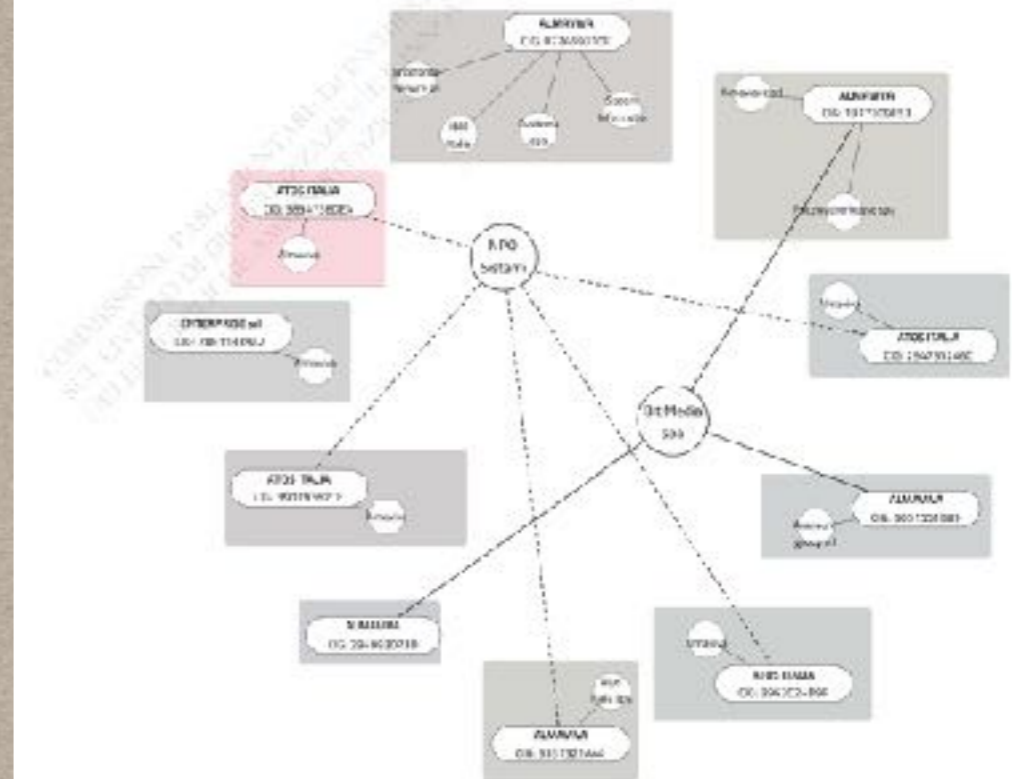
ALMAVIVA
CIG: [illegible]

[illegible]

IBM Italia

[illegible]

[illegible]

ALMAVIVA
CIG: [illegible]

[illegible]

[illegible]

ATOS ITALIA
CIG: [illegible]

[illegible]

RPO Sistemi

ENTERPRISE srl
CIG: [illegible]

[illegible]

ATOS ITALIA
CIG: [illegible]

Gt Media
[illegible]

ATOS ITALIA
CIG: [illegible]

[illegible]

ALMAVIVA
CIG: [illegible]

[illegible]

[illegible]
CIG: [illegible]

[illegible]

RHO ITALIA
CIG: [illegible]

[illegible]

ALMAVIVA
CIG: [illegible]